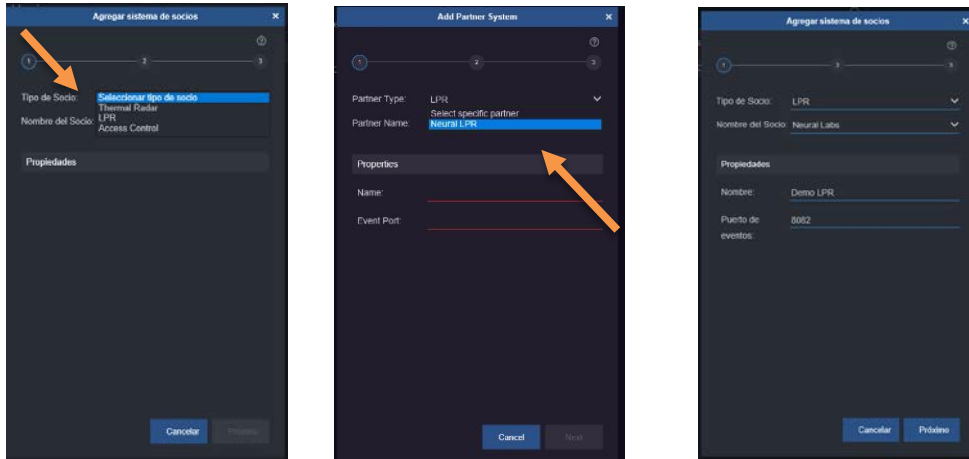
Agregar sistema de socios ×

?

1 2 3

Tipo de Socio: Seleccionar tipo de socio
Thermal Radar
Nombre del Socio: LPR
Access Control

Propiedades

Cancelar Próximo

Add Partner System ×

?

1 2 3

Partner Type: LPR
Select specific partner
Partner Name: Neural LPR

Properties

Name:

Event Port:

Cancel Next

Agregar sistema de socios ×

?

1 2 3

Tipo de Socio: LPR

Nombre del Socio: Neural Labs

Propiedades

Nombre: Demo LPR

Puerto de eventos: 8082

Cancelar Próximo